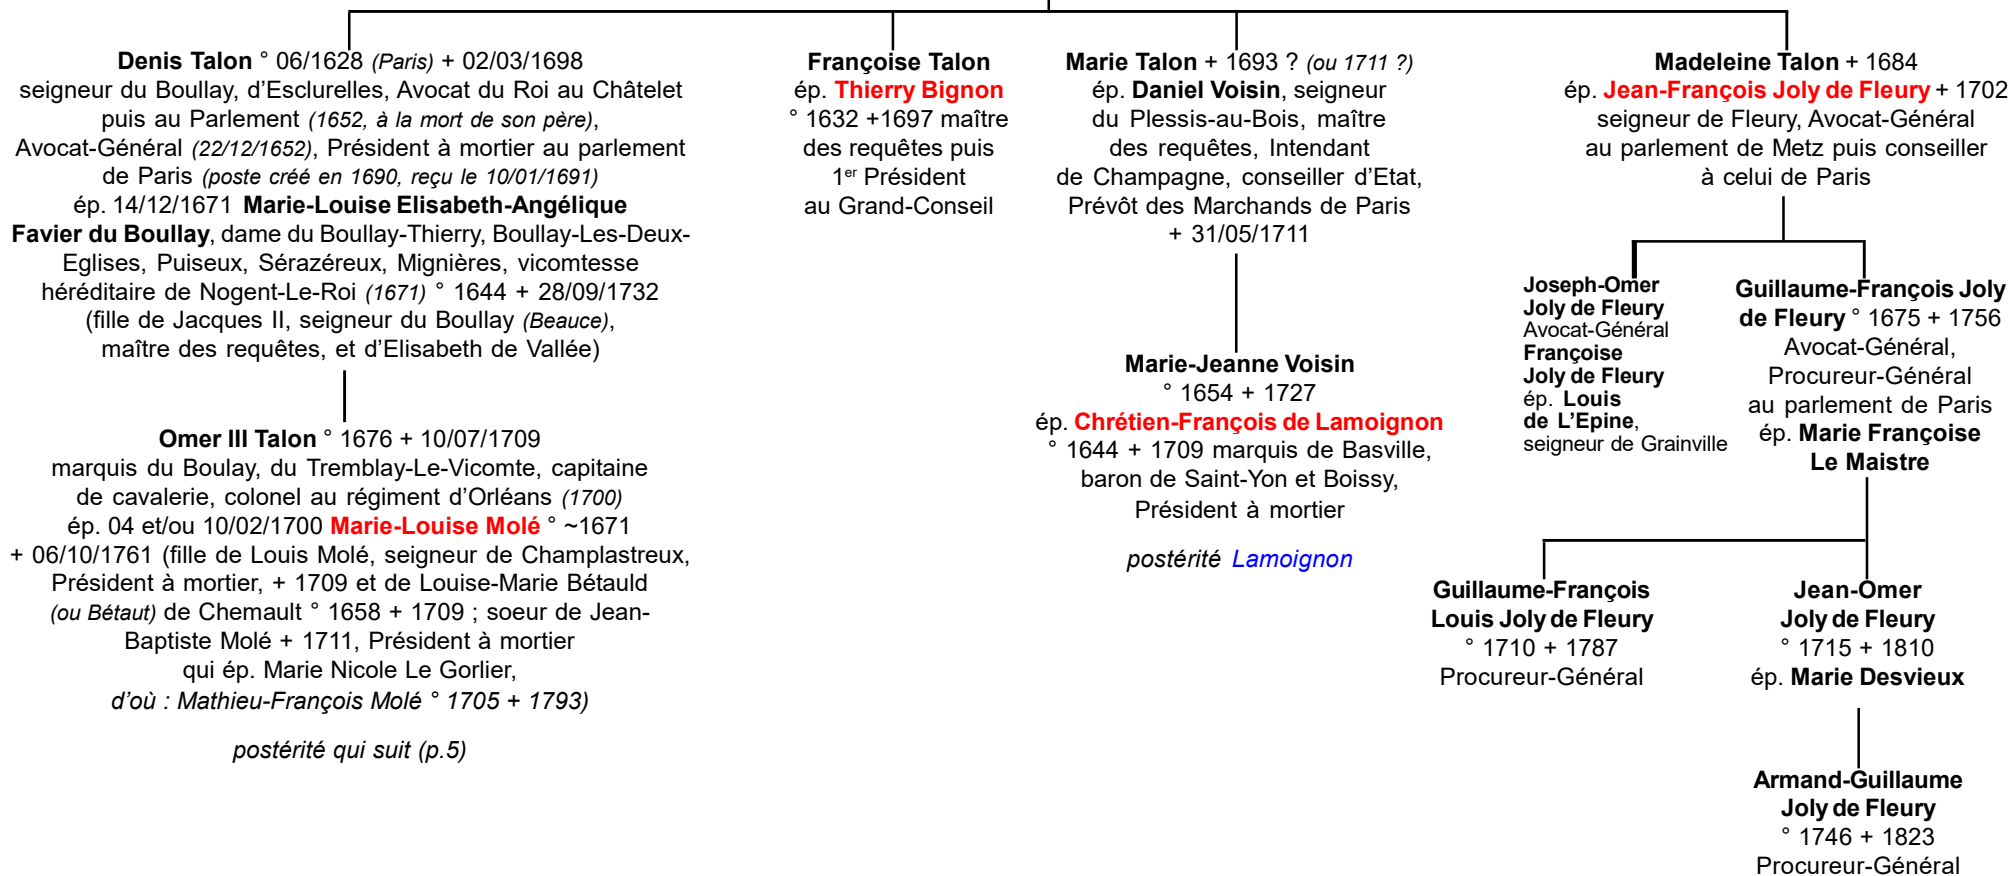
**Denis Talon** ° 06/1628 *(Paris)* + 02/03/1698 seigneur du Boullay, d'Esclurelles, Avocat du Roi au Châtelet puis au Parlement *(1652, à la mort de son père)*, Avocat-Général *(22/12/1652)*, Président à mortier au parlement de Paris *(poste créé en 1690, reçu le 10/01/1691)* ép. 14/12/1671 **Marie-Louise Elisabeth-Angélique Favier du Boullay**, dame du Boullay-Thierry, Boullay-Les-Deux-Eglises, Puiseux, Sérazéreux, Mignières, vicomtesse héréditaire de Nogent-Le-Roi *(1671)* ° 1644 + 28/09/1732 (fille de Jacques II, seigneur du Boullay *(Beauce)*, maître des requêtes, et d'Elisabeth de Vallée)

**Omer III Talon** ° 1676 + 10/07/1709 marquis du Boulay, du Tremblay-Le-Vicomte, capitaine de cavalerie, colonel au régiment d'Orléans *(1700)* ép. 04 et/ou 10/02/1700 **Marie-Louise Molé** ° ~1671 + 06/10/1761 (fille de Louis Molé, seigneur de Champlastreux, Président à mortier, + 1709 et de Louise-Marie Bétauld *(ou Bétaut)* de Chemault ° 1658 + 1709 ; soeur de Jean-Baptiste Molé + 1711, Président à mortier qui ép. Marie Nicole Le Gorlier, *d'où : Mathieu-François Molé ° 1705 + 1793)*

*postérité qui suit (p.5)*

**Françoise Talon** ép. **Thierry Bignon** ° 1632 +1697 maître des requêtes puis 1$^{er}$ Président au Grand-Conseil

**Marie Talon** + 1693 ? *(ou 1711 ?)* ép. **Daniel Voisin**, seigneur du Plessis-au-Bois, maître des requêtes, Intendant de Champagne, conseiller d'Etat, Prévôt des Marchands de Paris + 31/05/1711

**Marie-Jeanne Voisin** ° 1654 + 1727 ép. **Chrétien-François de Lamoignon** ° 1644 + 1709 marquis de Basville, baron de Saint-Yon et Boissy, Président à mortier

*postérité Lamoignon*

**Madeleine Talon** + 1684 ép. **Jean-François Joly de Fleury** + 1702 seigneur de Fleury, Avocat-Général au parlement de Metz puis conseiller à celui de Paris

**Joseph-Omer Joly de Fleury** Avocat-Général **Françoise Joly de Fleury** ép. **Louis de L'Epine**, seigneur de Grainville

**Guillaume-François Joly de Fleury** ° 1675 + 1756 Avocat-Général, Procureur-Général au parlement de Paris ép. **Marie Françoise Le Maistre**

**Guillaume-François Louis Joly de Fleury** ° 1710 + 1787 Procureur-Général

**Jean-Omer Joly de Fleury** ° 1715 + 1810 ép. **Marie Desvieux**

**Armand-Guillaume Joly de Fleury** ° 1746 + 1823 Procureur-Général